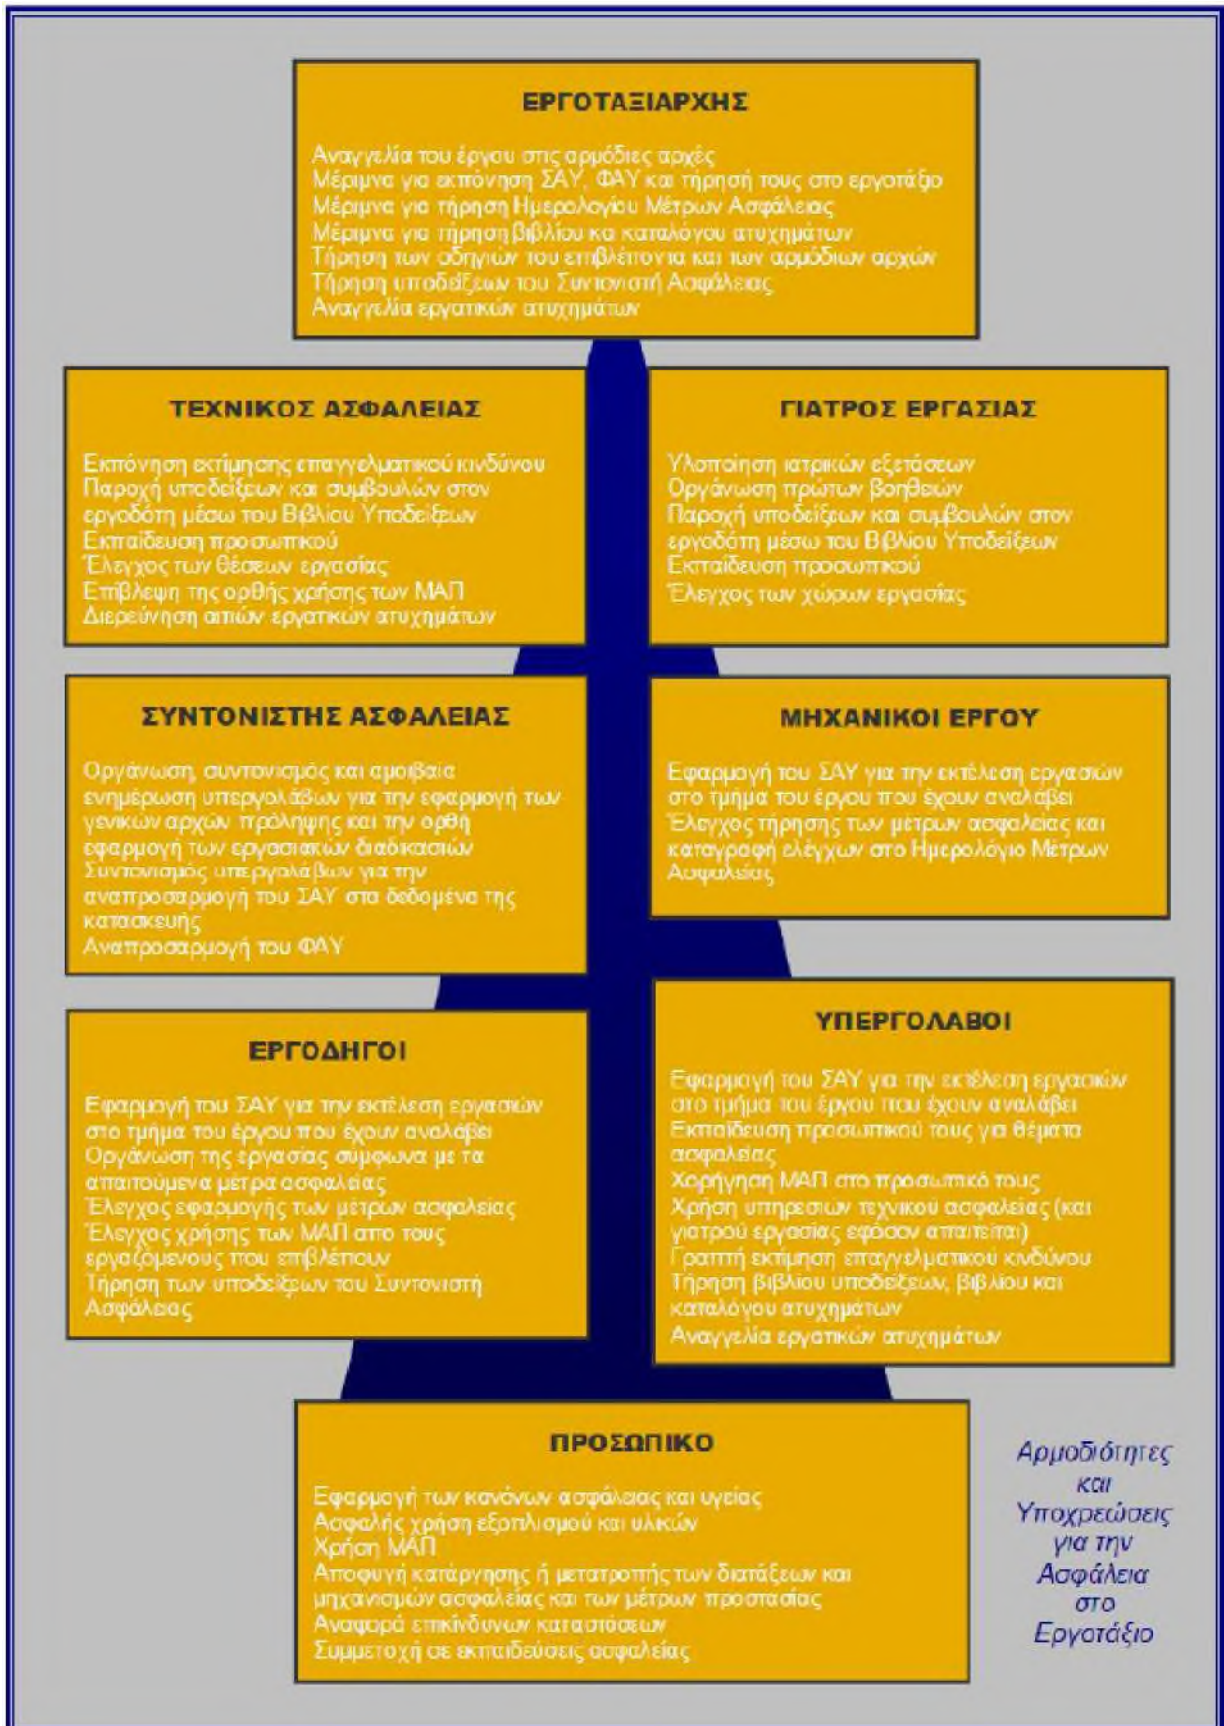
ΕΡΓΟΤΑΞΙΑΡΧΗΣ

Αναγγελία του έργου στις αρμόδιες αρχές
Μέριμνα για εκπόνηση ΣΑΥ, ΦΑΥ και τήρησή τους στο εργοτάξιο
Μέριμνα για τήρηση Ημερολογίου Μέτρων Ασφάλειας
Μέριμνα για τήρηση βιβλίου κα καταλόγου ατυχημάτων
Τήρηση των οδηγιών του επιβλέποντα και των αρμόδιων αρχών
Τήρηση υποδείξεων του Συντονιστή Ασφάλειας
Αναγγελία εργατικών ατυχημάτων

ΤΕΧΝΙΚΟΣ ΑΣΦΑΛΕΙΑΣ

Εκπόνηση εκτίμησης επαγγελματικού κινδύνου
Παροχή υποδείξεων και συμβουλών στον εργοδότη μέσω του Βιβλίου Υποδείξεων
Εκπαίδευση προσωπικού
Έλεγχος των θέσεων εργασίας
Επίβλεψη της ορθής χρήσης των ΜΑΠ
Διερεύνηση αιτιών εργατικών ατυχημάτων

ΓΙΑΤΡΟΣ ΕΡΓΑΣΙΑΣ

Υλοποίηση ιατρικών εξετάσεων
Οργάνωση πρώτων βοηθειών
Παροχή υποδείξεων και συμβουλών στον εργοδότη μέσω του Βιβλίου Υποδείξεων
Εκπαίδευση προσωπικού
Έλεγχος των χώρων εργασίας

ΣΥΝΤΟΝΙΣΤΗΣ ΑΣΦΑΛΕΙΑΣ

Οργάνωση, συντονισμός και αμοιβαία ενημέρωση υπεργολάβων για την εφαρμογή των γενικών αρχών πρόληψης και την ορθή εφαρμογή των εργασιακών διαδικασιών
Συντονισμός υπεργολάβων για την αναπροσαρμογή του ΣΑΥ στα δεδομένα της κατασκευής
Αναπροσαρμογή του ΦΑΥ

ΜΗΧΑΝΙΚΟΙ ΕΡΓΟΥ

Εφαρμογή του ΣΑΥ για την εκτέλεση εργασιών στο τμήμα του έργου που έχουν αναλάβει
Έλεγχος τήρησης των μέτρων ασφαλείας και καταγραφή ελέγχων στο Ημερολόγιο Μέτρων Ασφάλειας

ΕΡΓΟΔΗΓΟΙ

Εφαρμογή του ΣΑΥ για την εκτέλεση εργασιών στο τμήμα του έργου που έχουν αναλάβει
Οργάνωση της εργασίας σύμφωνα με τα απαιτούμενα μέτρα ασφαλείας
Έλεγχος εφαρμογής των μέτρων ασφαλείας
Έλεγχος χρήσης των ΜΑΠ απο τους εργαζόμενους που επιβλέπουν
Τήρηση των υποδείξεων του Συντονιστή Ασφάλειας

ΥΠΕΡΓΟΛΑΒΟΙ

Εφαρμογή του ΣΑΥ για την εκτέλεση εργασιών στο τμήμα του έργου που έχουν αναλάβει
Εκπαίδευση προσωπικού τους για θέματα ασφαλείας
Χορήγηση ΜΑΠ στο προσωπικό τους
Χρήση υπηρεσιών τεχνικού ασφαλείας (και γιατρού εργασίας εφόσον απαιτείται)
Γραπτή εκτίμηση επαγγελματικού κινδύνου
Τήρηση βιβλίου υποδείξεων, βιβλίου και καταλόγου ατυχημάτων
Αναγγελία εργατικών ατυχημάτων

ΠΡΟΣΩΠΙΚΟ

Εφαρμογή των κανόνων ασφαλείας και υγείας
Ασφαλής χρήση εξοπλισμού και υλικών
Χρήση ΜΑΠ
Αποφυγή κατάργησης ή μετατροπής των διατάξεων και μηχανισμών ασφαλείας και των μέτρων προστασίας
Αναφορά επικίνδυνων καταστάσεων
Συμμετοχή σε εκπαιδεύσεις ασφαλείας

Αρμοδιότητες και Υποχρεώσεις για την Ασφάλεια στο Εργοτάξιο